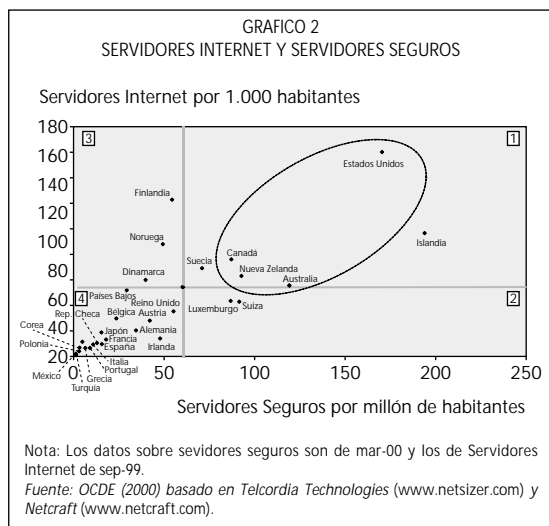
GRAFICO 2
SERVIDORES INTERNET Y SERVIDORES SEGUROS

Servidores Internet por 1.000 habitantes

180
160
140
120
100
80
60
40
20
0

3
1
2
4

Estados Unidos
Finlandia
Islandia
Noruega
Canadá
Suecia
Nueva Zelanda
Dinamarca
Australia
Paises Bajos
Reino Unido
Luxemburgo
Suiza
Rep. Checa
Bélgica
Austria
Corea
Japón
Alemania
Polonia
Francia
España
Irlanda
Italia
Portugal
México
Grecia
Turquía

0 50 100 150 200 250

Servidores Seguros por millón de habitantes

Nota: Los datos sobre sevidores seguros son de mar-00 y los de Servidores Internet de sep-99.
Fuente: OCDE (2000) basado en Telcordia Technologies (www.netsizer.com) y Netcraft (www.netcraft.com).